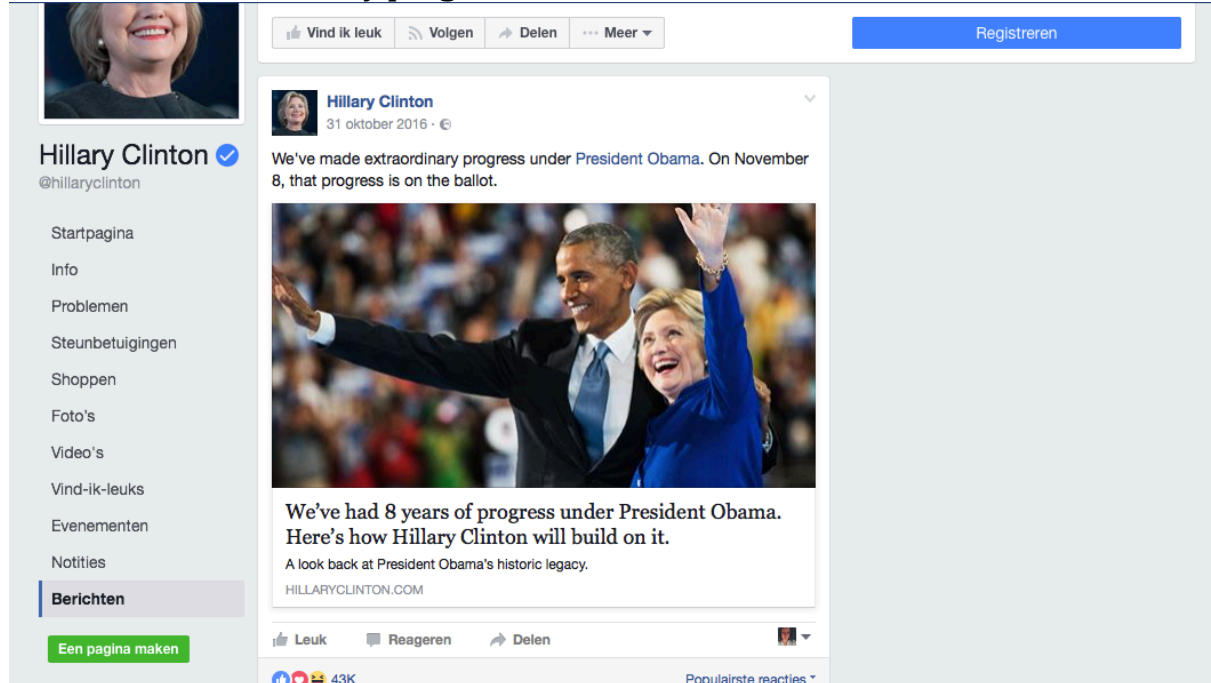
Vind ik leuk Volgen Delen ··· Meer

Registreren

Hillary Clinton
@hillaryclinton

Startpagina
Info
Problemen
Steunbetuigingen
Shoppen
Foto's
Video's
Vind-ik-leuks
Evenementen
Notities
Berichten

Een pagina maken

Hillary Clinton
31 oktober 2016 ·

We've made extraordinary progress under President Obama. On November 8, that progress is on the ballot.

We've had 8 years of progress under President Obama. Here's how Hillary Clinton will build on it.

A look back at President Obama's historic legacy.

HILLARYCLINTON.COM

Leuk Reageren Delen

43K

Populairste reacties